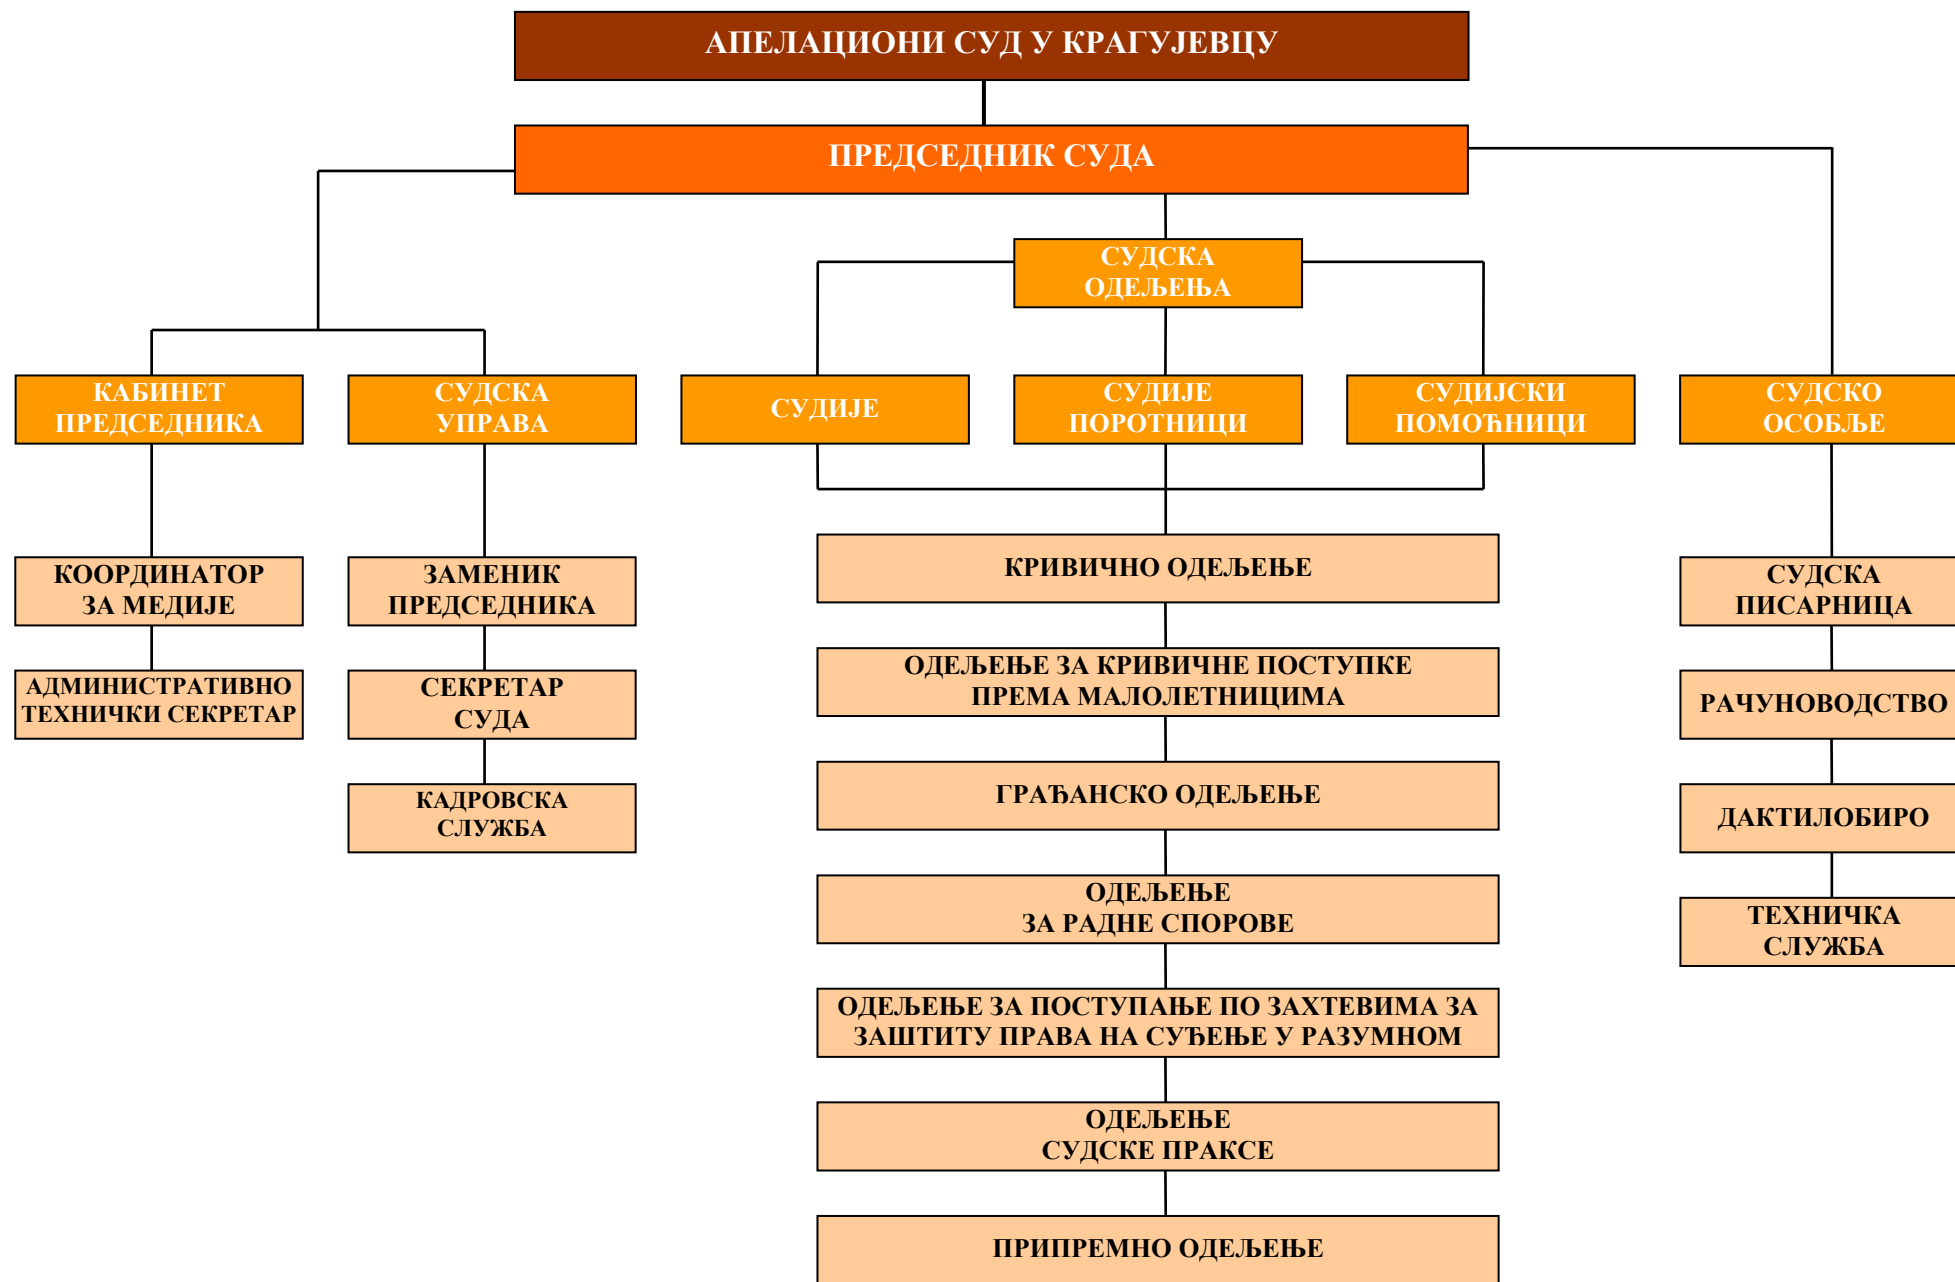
АПЕЛАЦИОНИ СУД У КРАГУЈЕВЦУ

ПРЕДСЕДНИК СУДА

СУДСКА ОДЕЉЕЊА

КАБИНЕТ ПРЕДСЕДНИКА

СУДСКА УПРАВА

СУДИЈЕ

СУДИЈЕ ПОРОТНИЦИ

СУДИЈСКИ ПОМОЋНИЦИ

СУДСКО ОСОБЉЕ

КООРДИНАТОР ЗА МЕДИЈЕ

АДМИНИСТРАТИВНО ТЕХНИЧКИ СЕКРЕТАР

ЗАМЕНИК ПРЕДСЕДНИКА

СЕКРЕТАР СУДА

КАДРОВСКА СЛУЖБА

КРИВИЧНО ОДЕЉЕЊЕ

ОДЕЉЕЊЕ ЗА КРИВИЧНЕ ПОСТУПКЕ ПРЕМА МАЛОЛЕТНИЦИМА

ГРАЂАНСКО ОДЕЉЕЊЕ

ОДЕЉЕЊЕ ЗА РАДНЕ СПОРОВЕ

ОДЕЉЕЊЕ ЗА ПОСТУПАЊЕ ПО ЗАХТЕВИМА ЗА ЗАШТИТУ ПРАВА НА СУЂЕЊЕ У РАЗУМНОМ

ОДЕЉЕЊЕ СУДСКЕ ПРАКСЕ

ПРИПРЕМНО ОДЕЉЕЊЕ

СУДСКА ПИСАРНИЦА

РАЧУНОВОДСТВО

ДАКТИЛОБИРО

ТЕХНИЧКА СЛУЖБА